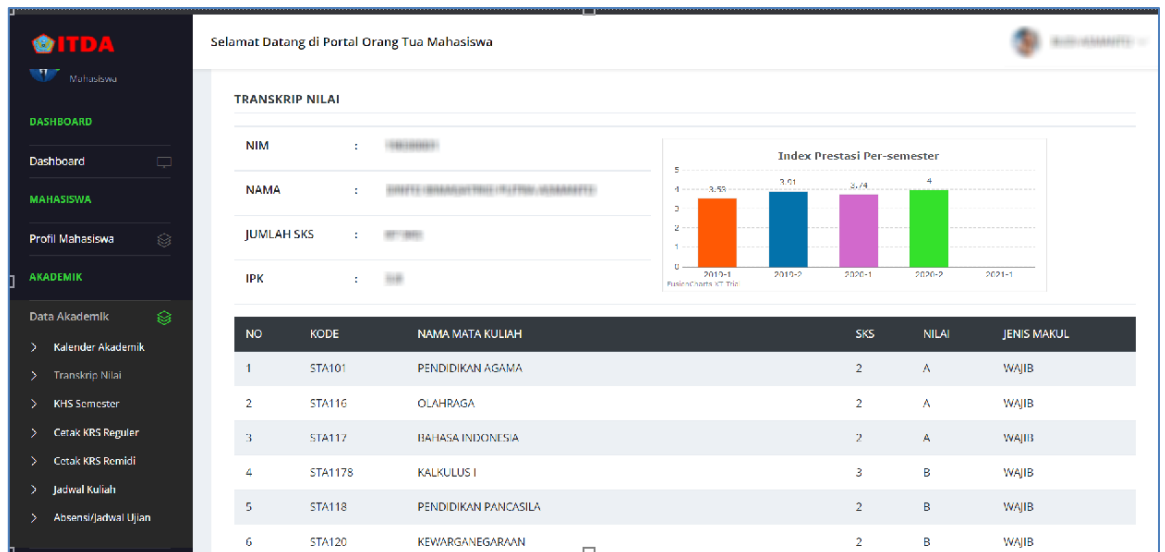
ITDA
Mahasiswa

DASHBOARD
Dashboard
MAHASISWA
Profil Mahasiswa
AKADEMIK
Data Akademik
> Kalender Akademik
> Transkrip Nilai
> KHS Semester
> Cetak KRS Reguler
> Cetak KRS Remidi
> Jadwal Kuliah
> Absensi/Jadwal Ujian

Selamat Datang di Portal Orang Tua Mahasiswa

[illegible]

TRANSKRIP NILAI

NIM : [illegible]
NAMA : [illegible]
JUMLAH SKS : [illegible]
IPK : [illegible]

Index Prestasi Per-semester
5
4
3
2
1
0
3.53
3.91
3.74
4
2019-1
2019-2
2020-1
2020-2
2021-1
FusionCharts XT Trial

| NO | KODE | NAMA MATA KULIAH | SKS | NILAI | JENIS MAKUL |
|---|---|---|---|---|---|
| 1 | STA101 | PENDIDIKAN AGAMA | 2 | A | WAJIB |
| 2 | STA116 | OLAHRAGA | 2 | A | WAJIB |
| 3 | STA117 | BAHASA INDONESIA | 2 | A | WAJIB |
| 4 | STA1178 | KALKULUS I | 3 | B | WAJIB |
| 5 | STA118 | PENDIDIKAN PANCASILA | 2 | B | WAJIB |
| 6 | STA120 | KEWARGANEGARAAN | 2 | B | WAJIB |